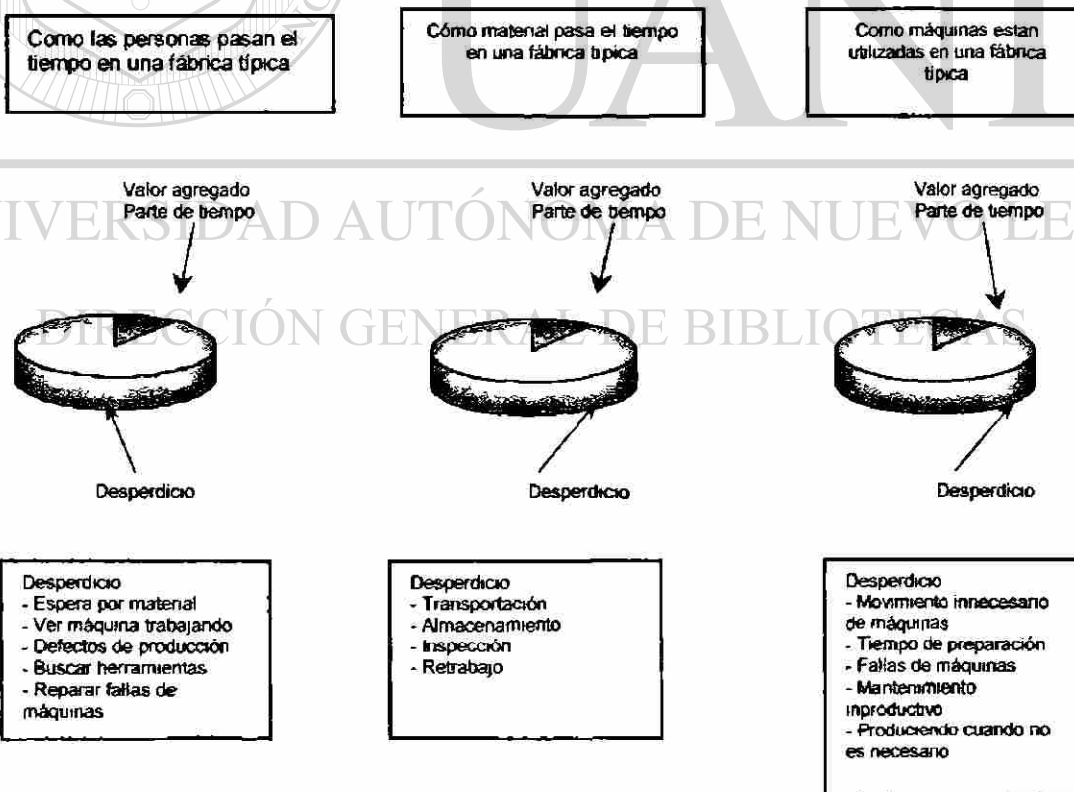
Como las personas pasan el tiempo en una fábrica típica

Cómo matenal pasa el tiempo en una fábnca tipica

Como máquinas estan utilizadas en una fábrica tipica

Valor agregado
Parte de tiempo

Valor agregado
Parte de tiempo

Valor agregado
Parte de tiempo

IVERSIDAD AUTÓNOMA DE NUEVO LE

DIRECCIÓN GENERAL DE BIBLIOTECAS

Desperdicio

Desperdicio

Desperdicio

Desperdicio
- Espera por material
- Ver máquina trabajando
- Defectos de producción
- Buscar herramientas
- Reparar fallas de máquinas

Desperdicio
- Transportación
- Almacenamiento
- Inspección
- Retrabajo

Desperdicio
- Movimiento innecesario de máquinas
- Tiempo de preparación
- Fallas de máquinas
- Mantenimiento inproductivo
- Produciendo cuando no es necesario